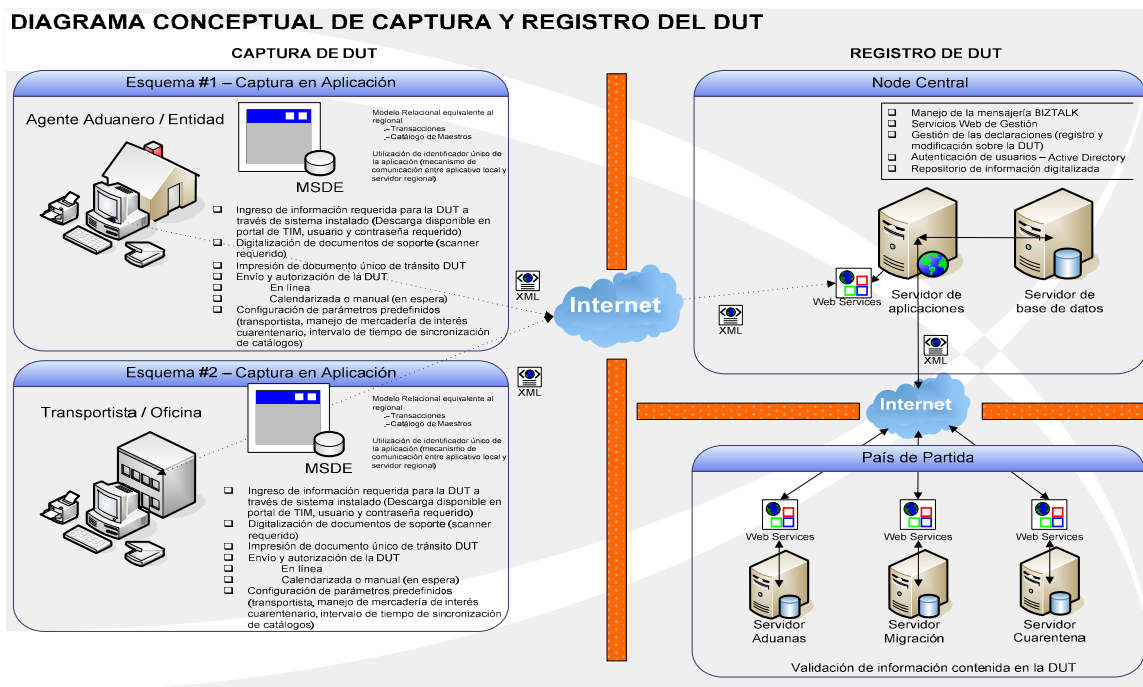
DIAGRAMA CONCEPTUAL DE CAPTURA Y REGISTRO DEL DUT

CAPTURA DE DUT

Esquema #1 – Captura en Aplicación

Agente Aduanero / Entidad

MSDE

Modelo Relacional equivalente al regional
.- Transacciones
.- Catálogo de Maestros

Utilización de identificador único de la aplicación (mecanismo de comunicación entre aplicativo local y servidor regional)

- Ingreso de información requerida para la DUT a través de sistema instalado (Descarga disponible en portal de TIM, usuario y contraseña requerido)
- Digitalización de documentos de soporte (scanner requerido)
- Impresión de documento único de tránsito DUT
- Envío y autorización de la DUT
- En línea
- Calendarizada o manual (en espera)
- Configuración de parámetros predefinidos (transportista, manejo de mercadería de interés cuarentenario, intervalo de tiempo de sincronización de catálogos)

XML

Internet

XML

Esquema #2 – Captura en Aplicación

Transportista / Oficina

MSDE

Modelo Relacional equivalente al regional
.- Transacciones
.- Catálogo de Maestros

Utilización de identificador único de la aplicación (mecanismo de comunicación entre aplicativo local y servidor regional)

- Ingreso de información requerida para la DUT a través de sistema instalado (Descarga disponible en portal de TIM, usuario y contraseña requerido)
- Digitalización de documentos de soporte (scanner requerido)
- Impresión de documento único de tránsito DUT
- Envío y autorización de la DUT
- En línea
- Calendarizada o manual (en espera)
- Configuración de parámetros predefinidos (transportista, manejo de mercadería de interés cuarentenario, intervalo de tiempo de sincronización de catálogos)

REGISTRO DE DUT

Node Central

- Manejo de la mensajería BIZTALK
- Servicios Web de Gestión
- Gestión de las declaraciones (registro y modificación sobre la DUT)
- Autenticación de usuarios – Active Directory
- Repositorio de información digitalizada

Web Services

Servidor de aplicaciones

Servidor de base de datos

XML

XML

Internet

País de Partida

Web Services

Web Services

Web Services

Servidor Aduanas

Servidor Migración

Servidor Cuarentena

Validación de información contenida en la DUT